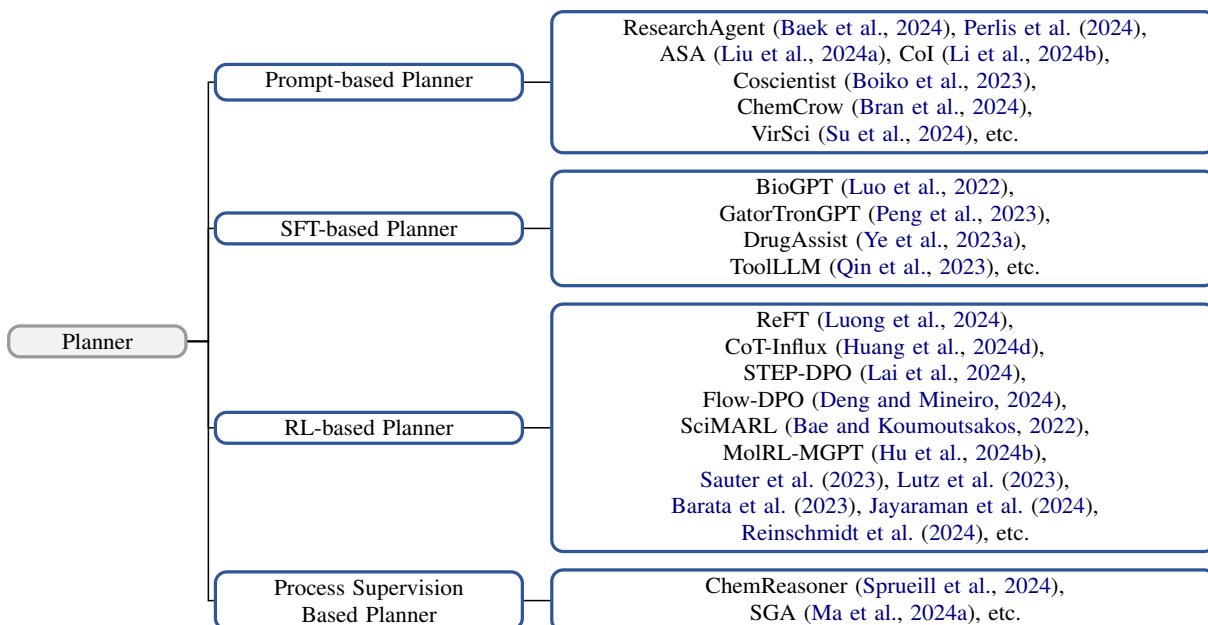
Planner

Prompt-based Planner

ResearchAgent (Baek et al., 2024), Perlis et al. (2024), ASA (Liu et al., 2024a), CoI (Li et al., 2024b), Coscientist (Boiko et al., 2023), ChemCrow (Bran et al., 2024), VirSci (Su et al., 2024), etc.

SFT-based Planner

BioGPT (Luo et al., 2022), GatorTronGPT (Peng et al., 2023), DrugAssist (Ye et al., 2023a), ToolLLM (Qin et al., 2023), etc.

RL-based Planner

ReFT (Luong et al., 2024), CoT-Influx (Huang et al., 2024d), STEP-DPO (Lai et al., 2024), Flow-DPO (Deng and Mineiro, 2024), SciMARL (Bae and Koumoutsakos, 2022), MolRL-MGPT (Hu et al., 2024b), Sauter et al. (2023), Lutz et al. (2023), Barata et al. (2023), Jayaraman et al. (2024), Reinschmidt et al. (2024), etc.

Process Supervision Based Planner

ChemReasoner (Sprueill et al., 2024), SGA (Ma et al., 2024a), etc.